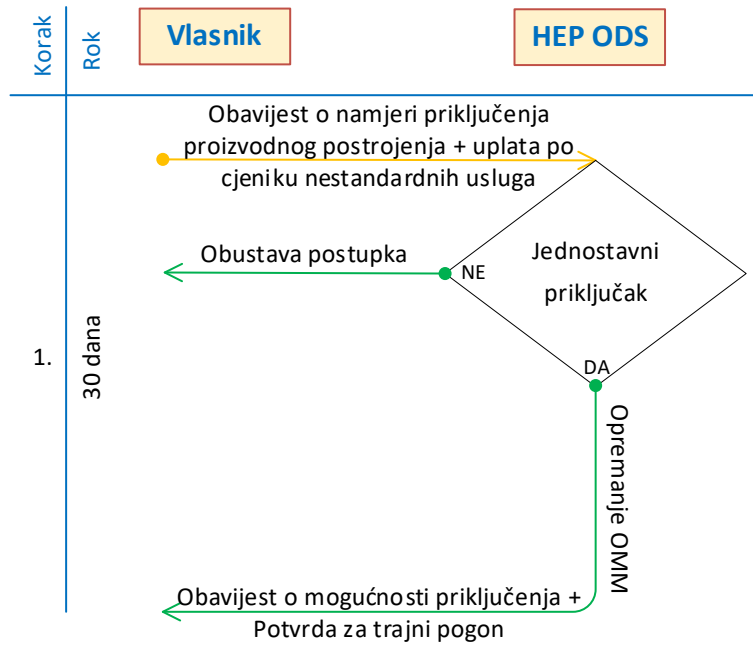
Korak

Rok

Vlasnik

HEP ODS

Obavijest o namjeri priključenja proizvodnog postrojenja + uplata po cjeniku nestandardnih usluga

Obustava postupka

NE

Jednostavni priključak

1.

30 dana

DA

Opremanje OMM

Obavijest o mogućnosti priključenja + Potvrda za trajni pogon